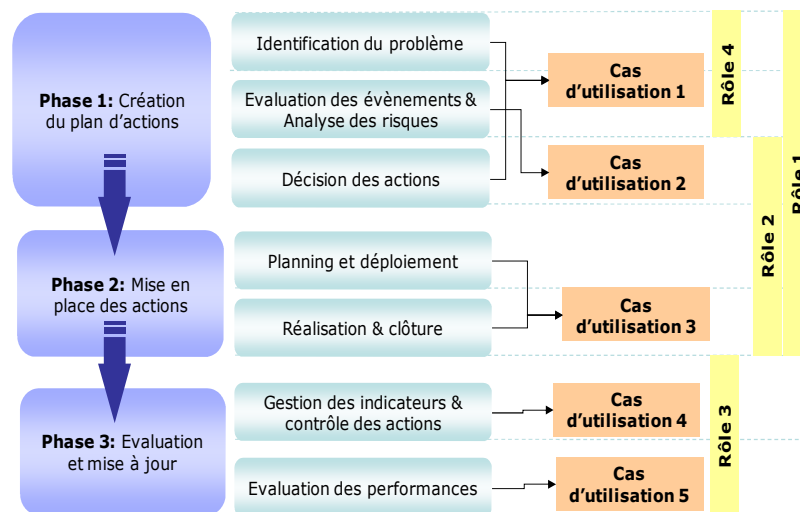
**Phase 1:** Création du plan d'actions

Identification du problème

Evaluation des évènements & Analyse des risques

Décision des actions

Cas d'utilisation 1

Cas d'utilisation 2

Rôle 4

Rôle 2

Rôle 1

**Phase 2:** Mise en place des actions

Planning et déploiement

Réalisation & clôture

Cas d'utilisation 3

**Phase 3:** Evaluation et mise à jour

Gestion des indicateurs & contrôle des actions

Evaluation des performances

Cas d'utilisation 4

Cas d'utilisation 5

Rôle 3